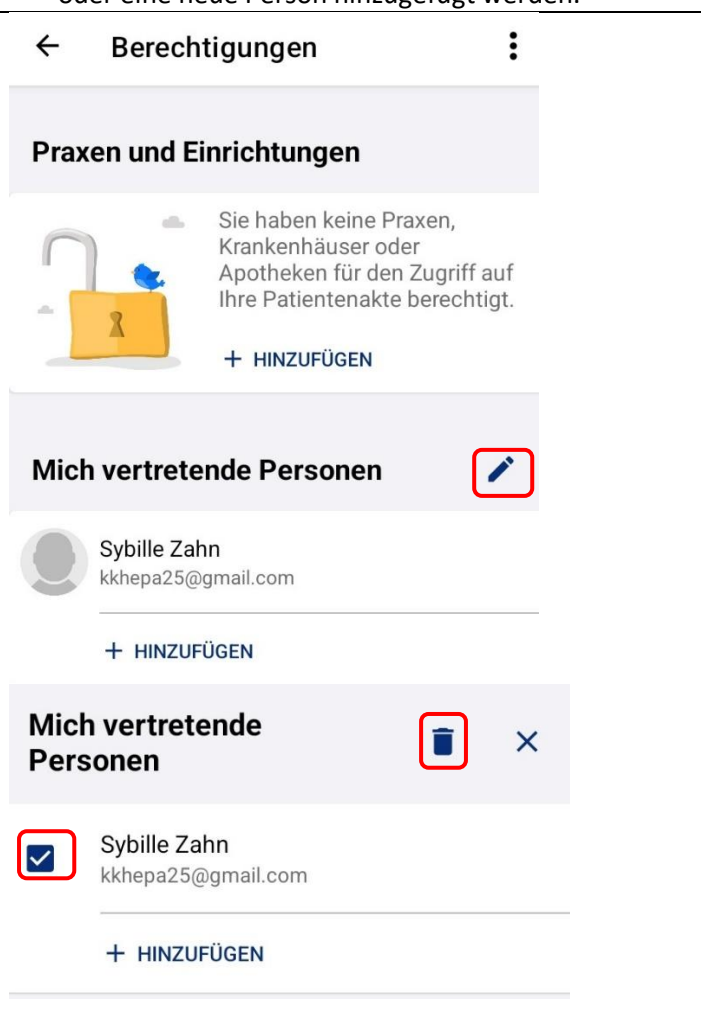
oder eine neue Person hinzugefügt werden.

Berechtigungen

Praxen und Einrichtungen

Sie haben keine Praxen, Krankenhäuser oder Apotheken für den Zugriff auf Ihre Patientenakte berechtigt.

+ HINZUFÜGEN

Mich vertretende Personen

Sybille Zahn
kkhepa25@gmail.com

+ HINZUFÜGEN

Mich vertretende Personen

Sybille Zahn
kkhepa25@gmail.com

+ HINZUFÜGEN